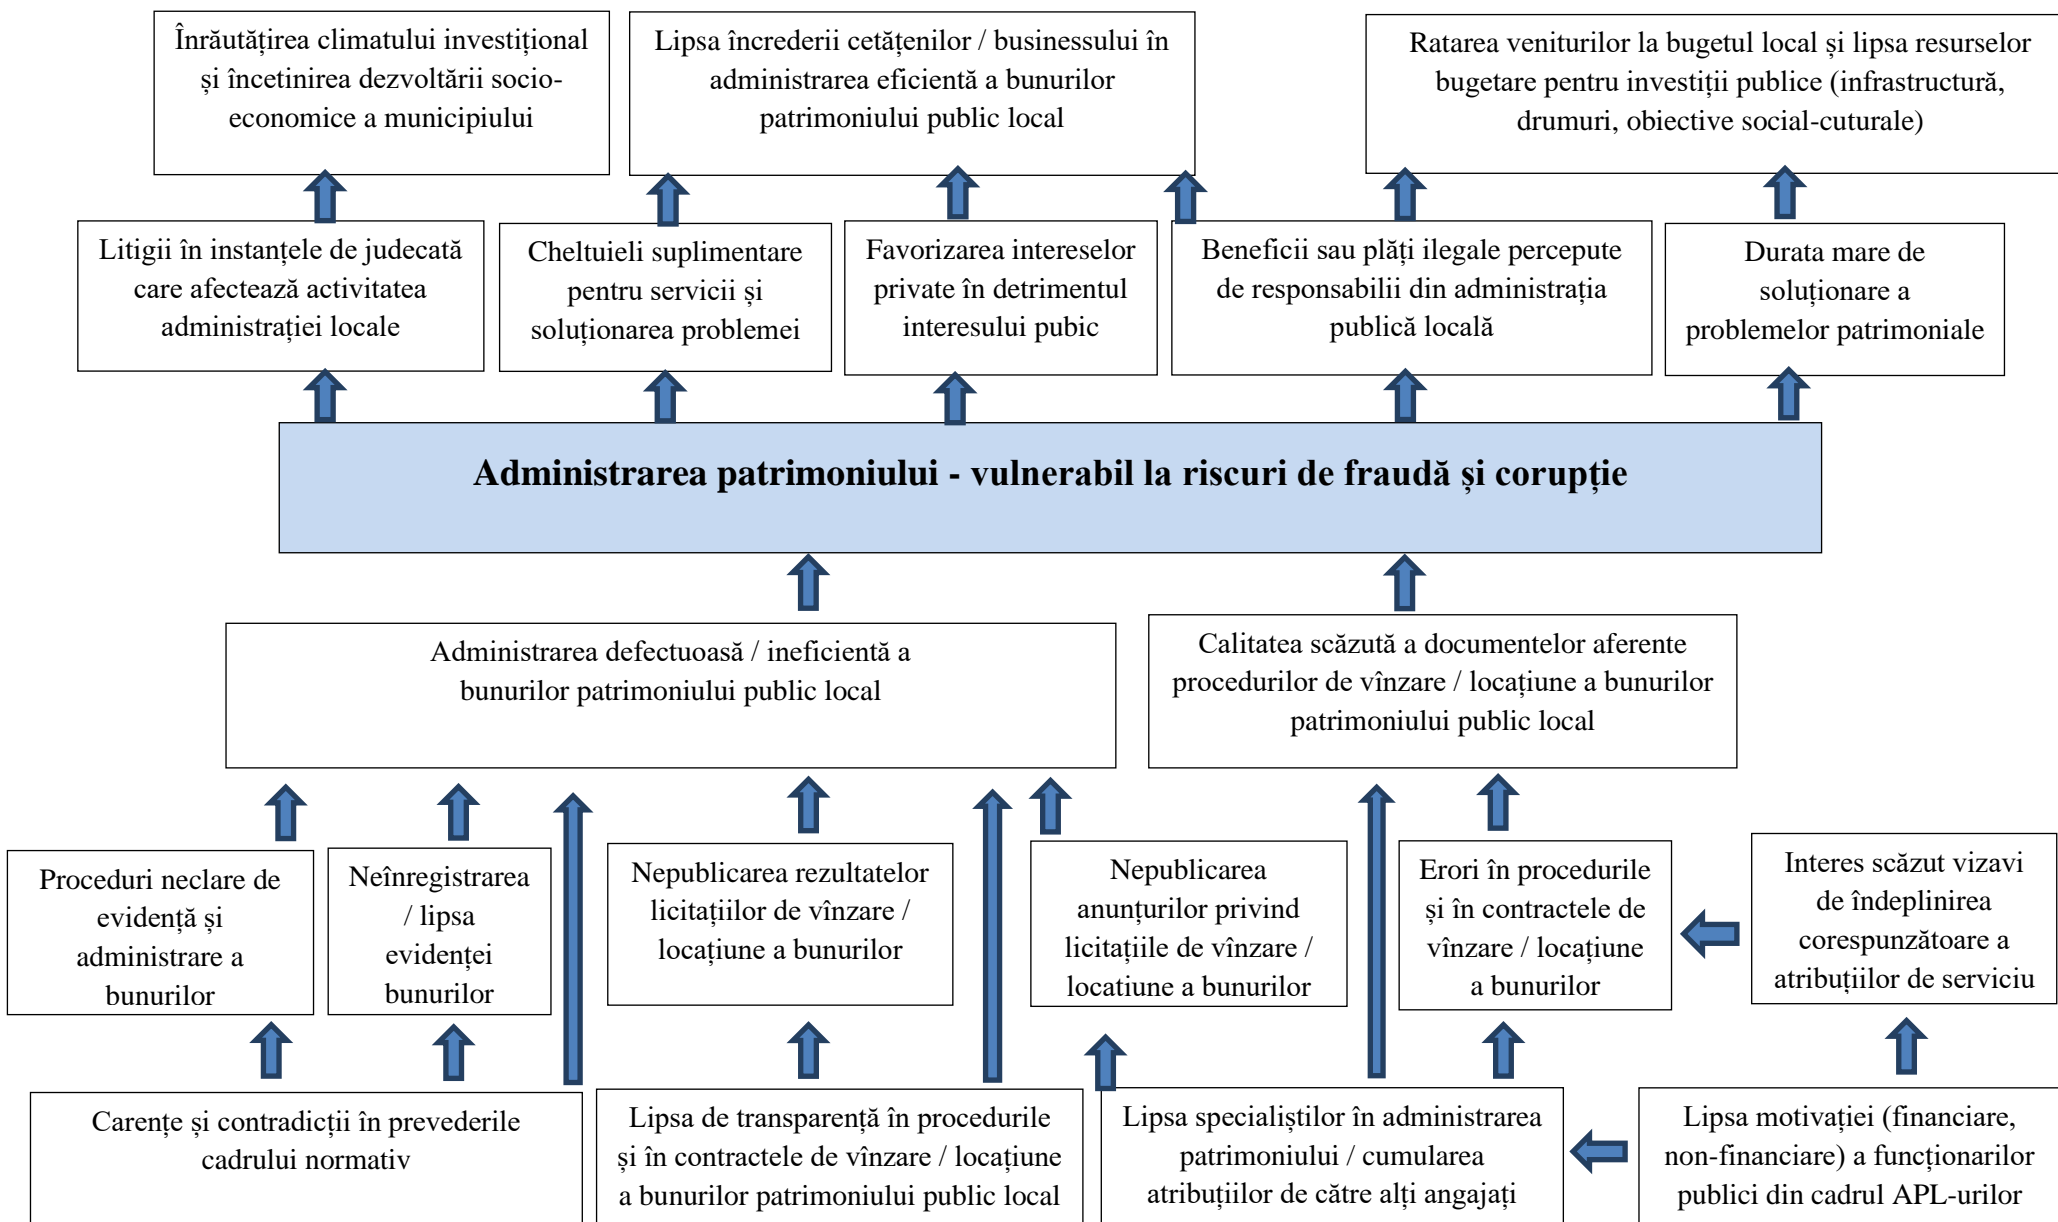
Înrăutățirea climatului investițional și încetinirea dezvoltării socio-economice a municipiului

Lipsa încrederii cetățenilor / businessului în administrarea eficientă a bunurilor patrimoniului public local

Ratarea veniturilor la bugetul local și lipsa resurselor bugetare pentru investiții publice (infrastructură, drumuri, obiective social-cuturale)

Litigii în instanțele de judecată care afectează activitatea administrației locale

Cheltuieli suplimentare pentru servicii și soluționarea problemei

Favorizarea intereselor private în detrimentul interesului pubic

Beneficii sau plăți ilegale percepute de responsabilii din administrația publică locală

Durata mare de soluționare a problemelor patrimoniale

Administrarea patrimoniului - vulnerabil la riscuri de fraudă și corupție

Administrarea defectuoasă / ineficientă a bunurilor patrimoniului public local

Calitatea scăzută a documentelor aferente procedurilor de vînzare / locațiune a bunurilor patrimoniului public local

Proceduri neclare de evidență și administrare a bunurilor

Neînregistrarea / lipsa evidenței bunurilor

Nepublicarea rezultatelor licitațiilor de vînzare / locațiune a bunurilor

Nepublicarea anunțurilor privind licitațiile de vînzare / locatiune a bunurilor

Erori în procedurile și în contractele de vînzare / locațiune a bunurilor

Interes scăzut vizavi de îndeplinirea corespunzătoare a atribuțiilor de serviciu

Carențe și contradicții în prevederile cadrului normativ

Lipsa de transparență în procedurile și în contractele de vînzare / locațiune a bunurilor patrimoniului public local

Lipsa specialiștilor în administrarea patrimoniului / cumularea atribuțiilor de către alți angajați

Lipsa motivației (financiare, non-financiare) a funcționarilor publici din cadrul APL-urilor